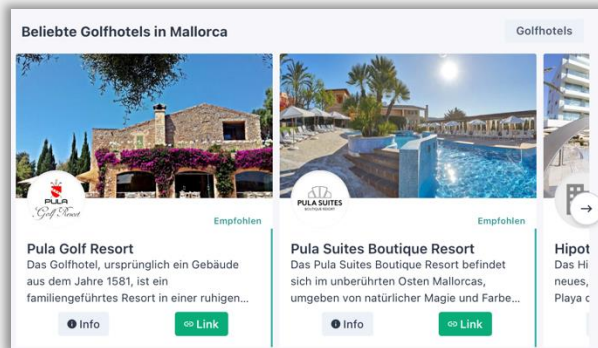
Beliebte Golfhotels in Mallorca

Golfhotels

PULA Golf Resort

Empfohlen

Pula Golf Resort

Das Golfhotel, ursprünglich ein Gebäude aus dem Jahre 1581, ist ein familiengeführtes Resort in einer ruhigen...

Info

Link

PULA SUITES BOUTIQUE RESORT

Empfohlen

Pula Suites Boutique Resort

Das Pula Suites Boutique Resort befindet sich im unberührten Osten Mallorcas, umgeben von natürlicher Magie und Farbe...

Info

Link

Hipot

Das Hi

neues,

Playa c